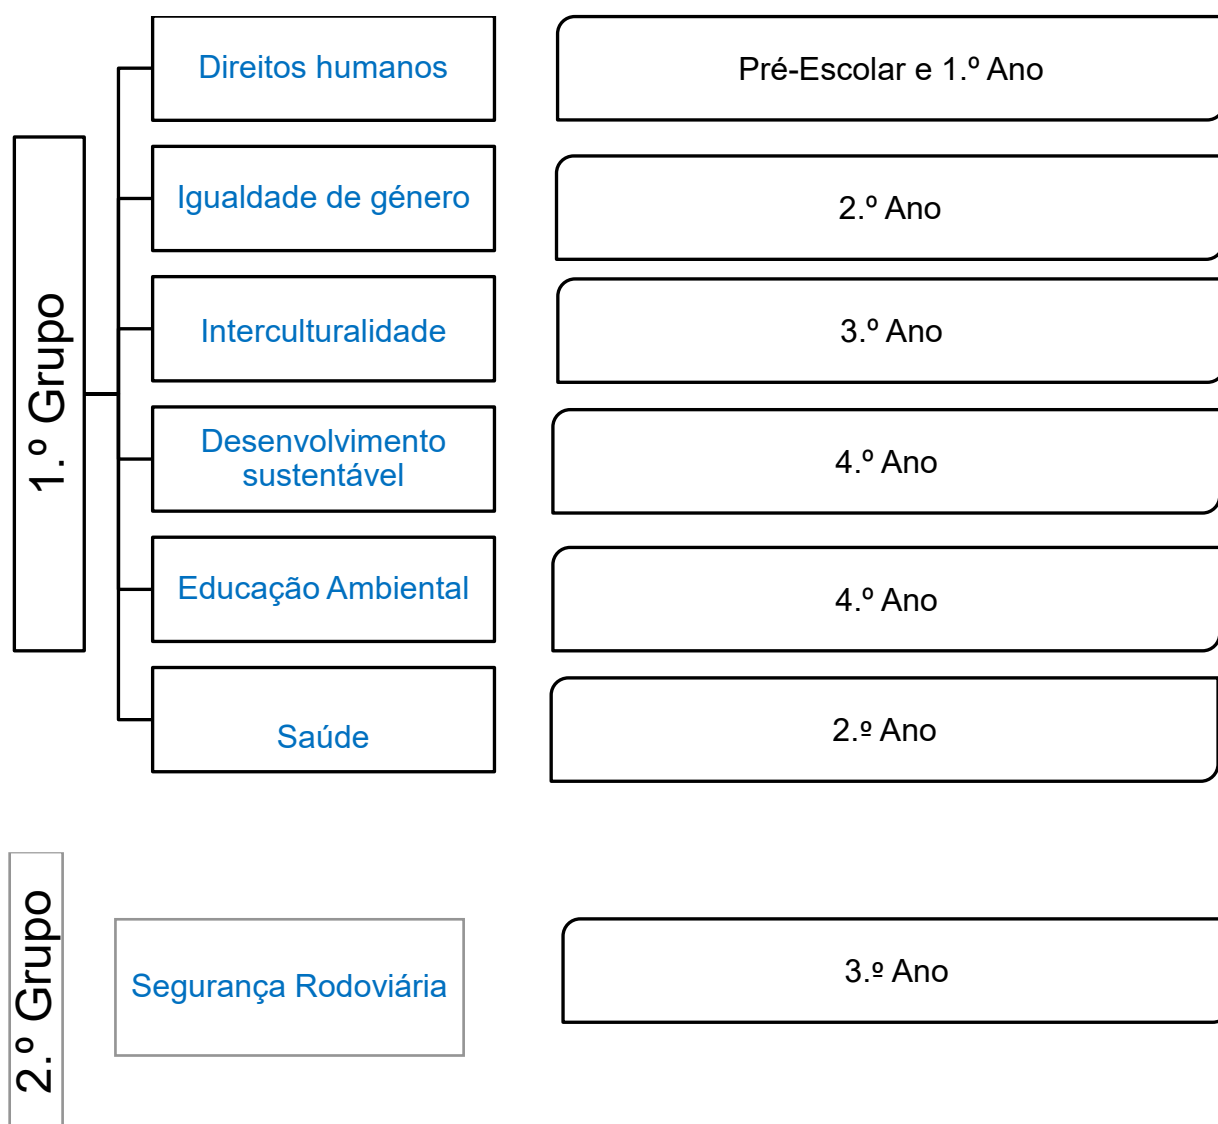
1.º Grupo

Direitos humanos

Pré-Escolar e 1.º Ano

Igualdade de género

2.º Ano

Interculturalidade

3.º Ano

Desenvolvimento sustentável

4.º Ano

Educação Ambiental

4.º Ano

Saúde

2.º Ano

2.º Grupo

Segurança Rodoviária

3.º Ano